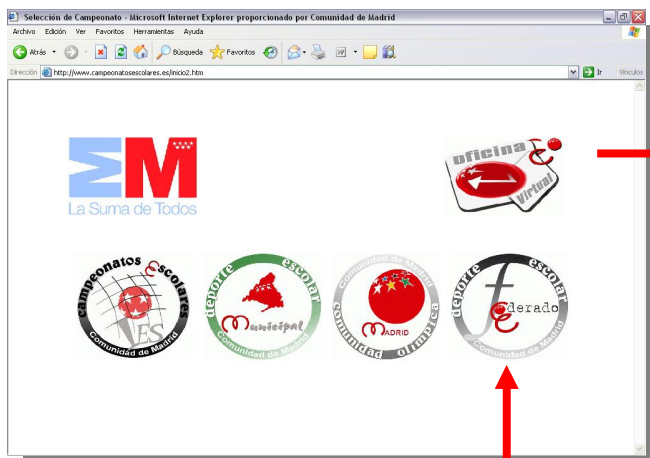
Selección de Campeonato - Microsoft Internet Explorer proporcionado por Comunidad de Madrid

Archivo Edición Ver Favoritos Herramientas Ayuda

Atrás Búsqueda Favoritos

Dirección http://www.campeonatosescolares.es/inicio2.htm Ir Vínculos

La Suma de Todos

oficina e Virtual

campeonatos escolares CES Comunidad de Madrid

deporte escolar Municipal Comunidad de Madrid

Comunidad de Madrid MADRID comunidad olímpica

deporte escolar federado Comunidad de Madrid